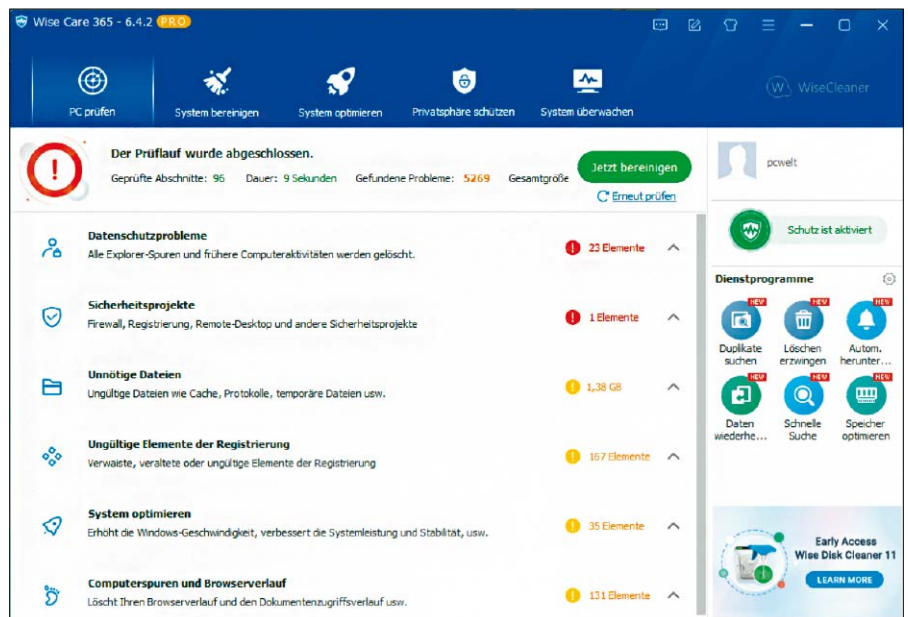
Wise Care 365 - 6.4.2 PRO

PC prüfen
System bereinigen
System optimieren
Privatsphäre schützen
System überwachen
WiseCleaner

Der Prüflauf wurde abgeschlossen.
Geprüfte Abschnitte: 96 Dauer: 9 Sekunden Gefundene Probleme: 5269 Gesamtgröße
Jetzt bereinigen
Erneut prüfen

Datenschutzprobleme
Alle Explorer-Spuren und frühere Computeraktivitäten werden gelöscht.
23 Elemente

Sicherheitsprojekte
Firewall, Registrierung, Remote-Desktop und andere Sicherheitsprojekte
1 Elemente

Unnötige Dateien
Ungültige Dateien wie Cache, Protokolle, temporäre Dateien usw.
1,38 GB

Ungültige Elemente der Registrierung
Verwaiste, veraltete oder ungültige Elemente der Registrierung
167 Elemente

System optimieren
Erhöht die Windows-Geschwindigkeit, verbessert die Systemleistung und Stabilität, usw.
35 Elemente

Computerspuren und Browserverlauf
Löscht Ihren Browserverlauf und den Dokumentenzugriffsverlauf usw.
131 Elemente

pcwelt

Schutz ist aktiviert

Dienstprogramme
NEW
Duplikate suchen
NEW
Löschen erzwingen
NEW
Autom. herunter...
NEW
Daten wiederhe...
NEW
Schnelle Suche
NEW
Speicher optimieren

Early Access
Wise Disk Cleaner 11
LEARN MORE